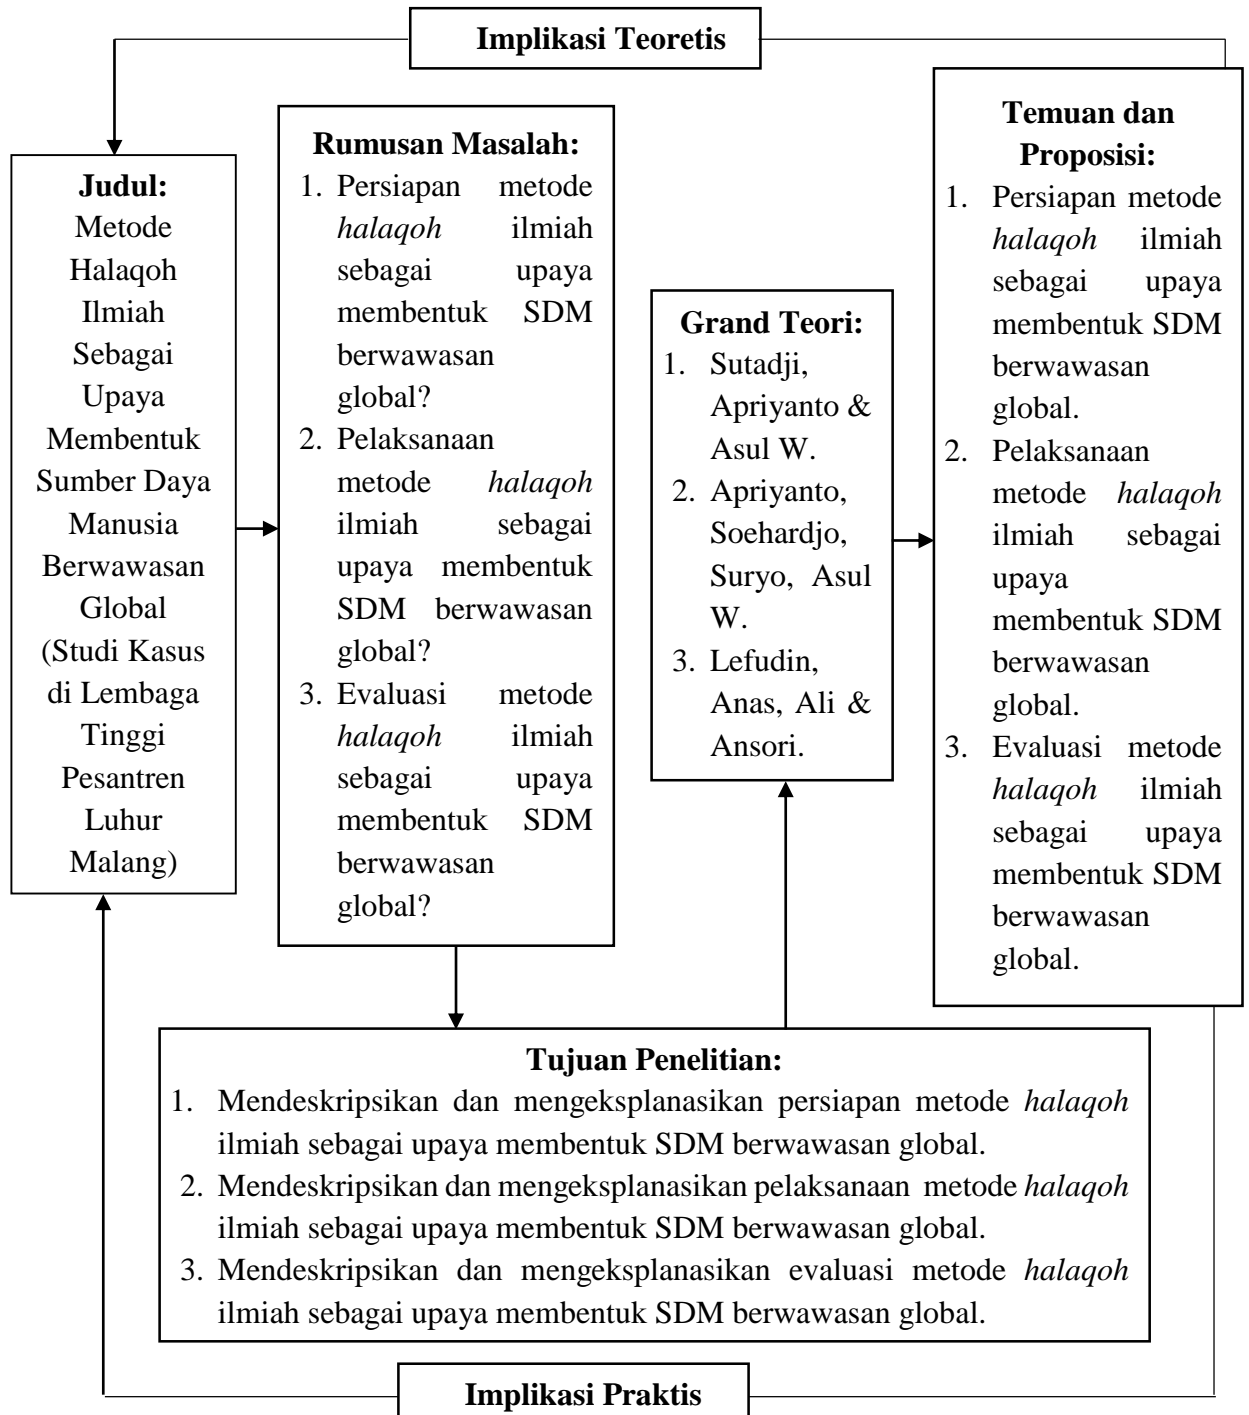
Implikasi Teoretis

Judul:
Metode Halaqoh Ilmiah Sebagai Upaya Membentuk Sumber Daya Manusia Berwawasan Global (Studi Kasus di Lembaga Tinggi Pesantren Luhur Malang)

Rumusan Masalah:
1. Persiapan metode *halaqoh* ilmiah sebagai upaya membentuk SDM berwawasan global?
2. Pelaksanaan metode *halaqoh* ilmiah sebagai upaya membentuk SDM berwawasan global?
3. Evaluasi metode *halaqoh* ilmiah sebagai upaya membentuk SDM berwawasan global?

Grand Teori:
1. Sutadji, Apriyanto & Asul W.
2. Apriyanto, Soehardjo, Suryo, Asul W.
3. Lefudin, Anas, Ali & Ansori.

Temuan dan Proposisi:
1. Persiapan metode *halaqoh* ilmiah sebagai upaya membentuk SDM berwawasan global.
2. Pelaksanaan metode *halaqoh* ilmiah sebagai upaya membentuk SDM berwawasan global.
3. Evaluasi metode *halaqoh* ilmiah sebagai upaya membentuk SDM berwawasan global.

Tujuan Penelitian:
1. Mendeskripsikan dan mengeksplanasikan persiapan metode *halaqoh* ilmiah sebagai upaya membentuk SDM berwawasan global.
2. Mendeskripsikan dan mengeksplanasikan pelaksanaan metode *halaqoh* ilmiah sebagai upaya membentuk SDM berwawasan global.
3. Mendeskripsikan dan mengeksplanasikan evaluasi metode *halaqoh* ilmiah sebagai upaya membentuk SDM berwawasan global.

Implikasi Praktis